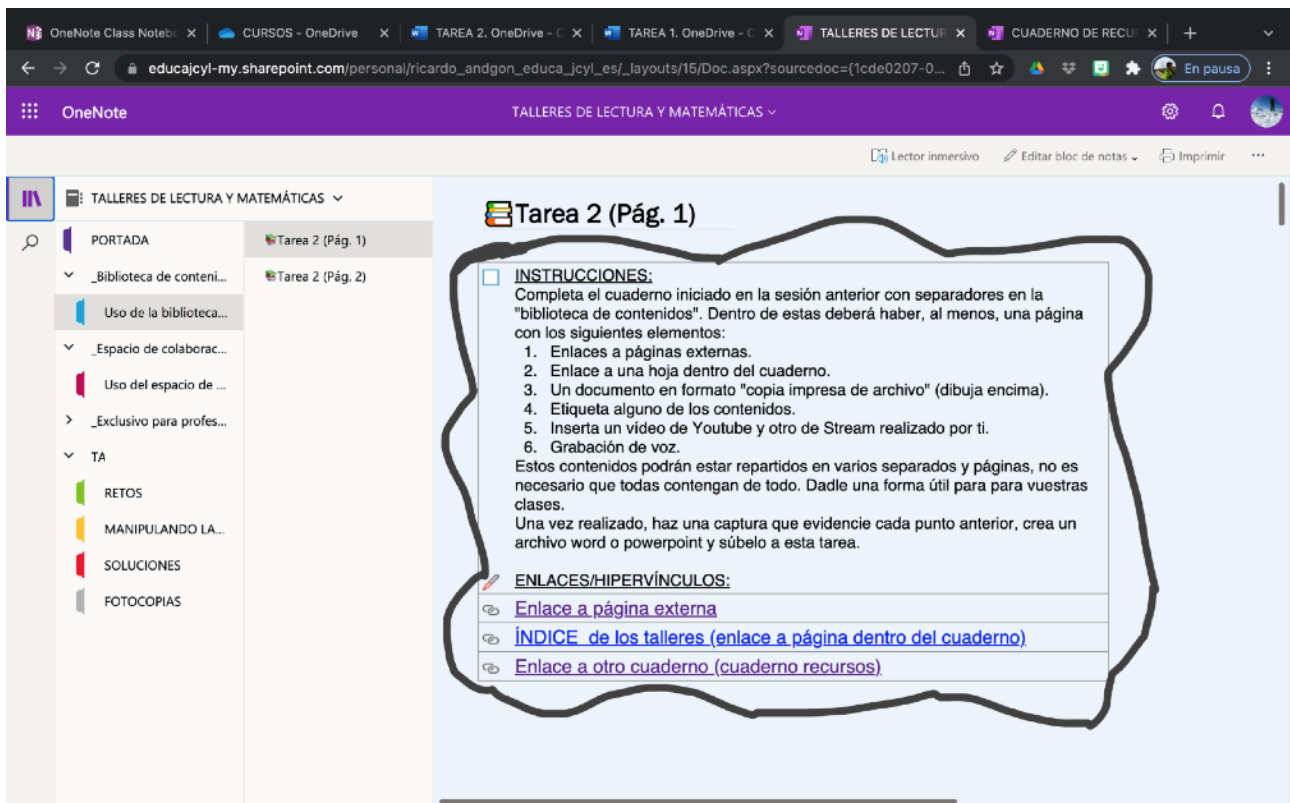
OneNote Class Notebo ×
CURSOS - OneDrive ×
TAREA 2. OneDrive - C ×
TAREA 1. OneDrive - C ×
TALLERES DE LECTUR ×
CUADERNO DE RECU ×
+

educajcyl-my.sharepoint.com/personal/ricardo_andgon_educa_jcyl_es/_layouts/15/Doc.aspx?sourcedoc={1cde0207-0...
En pausa

OneNote
TALLERES DE LECTURA Y MATEMÁTICAS

Lector inmersivo
Editar bloc de notas
Imprimir
...

TALLERES DE LECTURA Y MATEMÁTICAS
PORTADA
_Biblioteca de conteni...
Uso de la biblioteca...
_Espacio de colaborac...
Uso del espacio de ...
_Exclusivo para profes...
TA
RETOS
MANIPULANDO LA...
SOLUCIONES
FOTOCOPIAS

Tarea 2 (Pág. 1)
Tarea 2 (Pág. 2)

Tarea 2 (Pág. 1)

INSTRUCCIONES:
Completa el cuaderno iniciado en la sesión anterior con separadores en la "biblioteca de contenidos". Dentro de estas deberá haber, al menos, una página con los siguientes elementos:
1. Enlaces a páginas externas.
2. Enlace a una hoja dentro del cuaderno.
3. Un documento en formato "copia impresa de archivo" (dibuja encima).
4. Etiqueta alguno de los contenidos.
5. Inserta un vídeo de Youtube y otro de Stream realizado por ti.
6. Grabación de voz.
Estos contenidos podrán estar repartidos en varios separados y páginas, no es necesario que todas contengan de todo. Dadle una forma útil para para vuestras clases.
Una vez realizado, haz una captura que evidencie cada punto anterior, crea un archivo word o powerpoint y súbelo a esta tarea.

ENLACES/HIPERVÍNCULOS:
Enlace a página externa
ÍNDICE de los talleres (enlace a página dentro del cuaderno)
Enlace a otro cuaderno (cuaderno recursos)